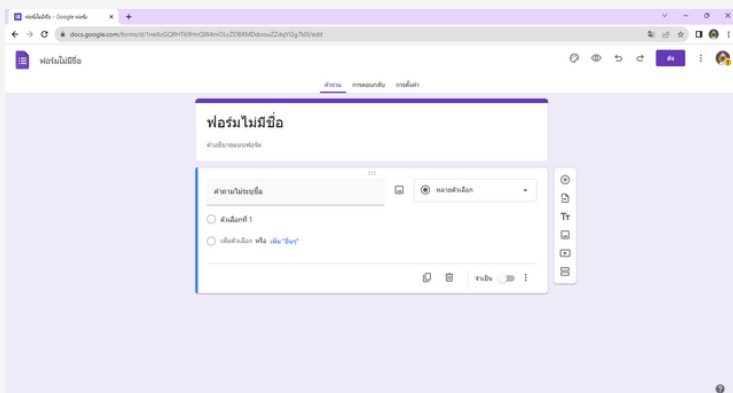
ฟอร์มไม่มีชื่อ - Google ฟอร์ม
docs.google.com/forms/d/1neXvGQfHT69HnQWAmOLcZDBRMDdoouZZdqY13g7k0/edit

ฟอร์มไม่มีชื่อ

ส่ง

คำถาม การตอบกลับ การตั้งค่า

ฟอร์มไม่มีชื่อ

คำอธิบายแบบฟอร์ม

คำถามไม่ระบุชื่อ

หลายตัวเลือก

ตัวเลือกที่ 1

เพิ่มตัวเลือก หรือ เพิ่ม "อื่นๆ"

จำเป็น

Tт